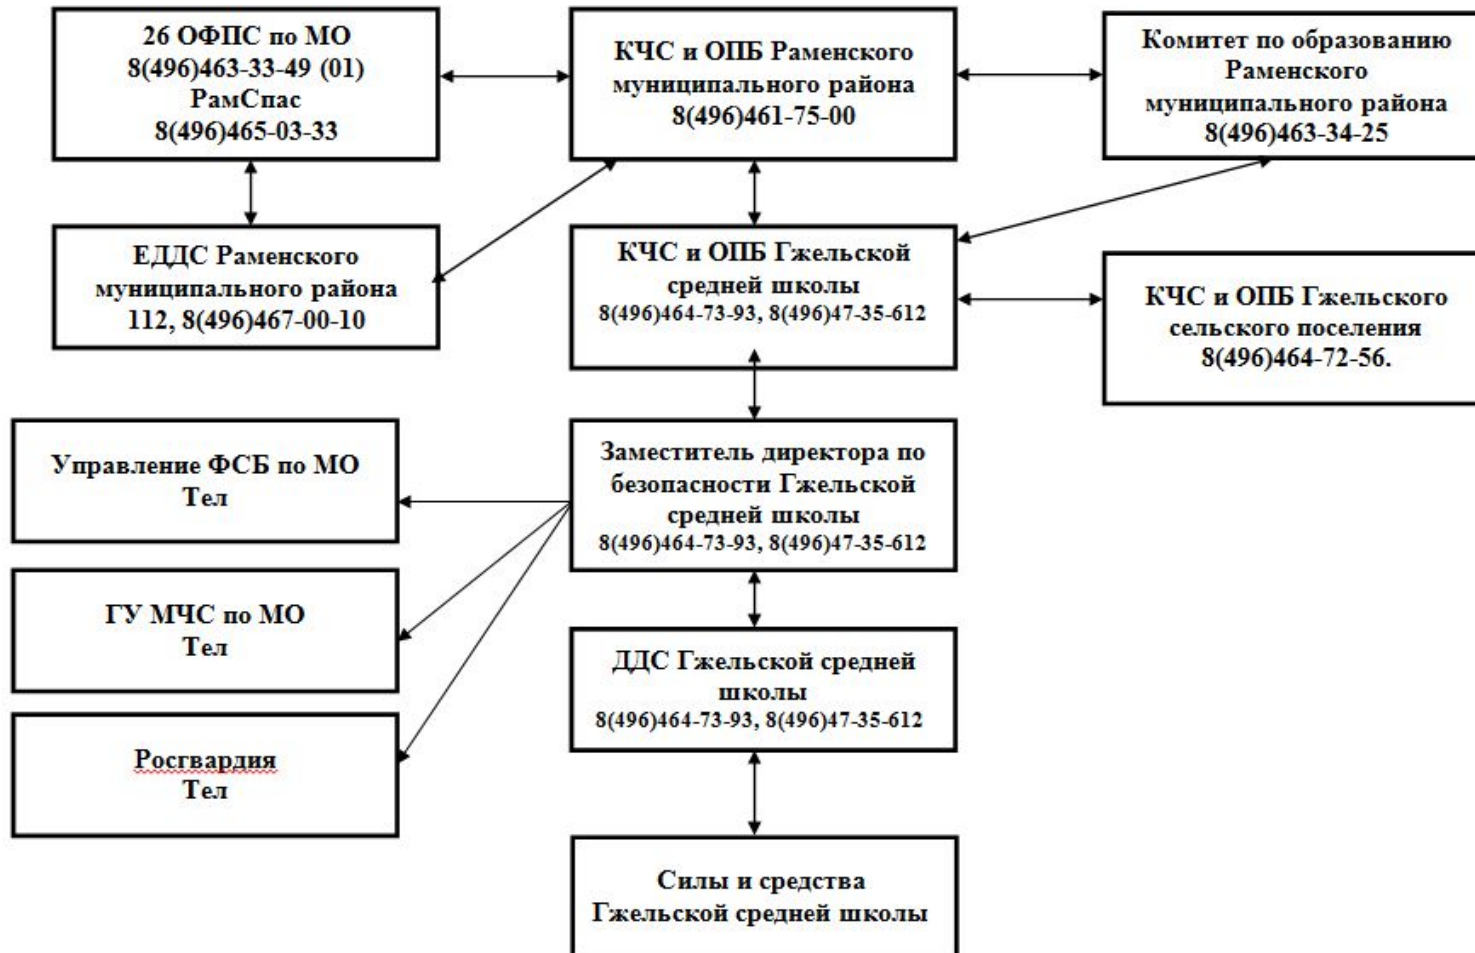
26 ОФПС по МО
8(496)463-33-49 (01)
РамСпас
8(496)465-03-33

КЧС и ОПБ Раменского муниципального района
8(496)461-75-00

Комитет по образованию Раменского муниципального района
8(496)463-34-25

ЕДДС Раменского муниципального района
112, 8(496)467-00-10

КЧС и ОПБ Гжельской средней школы
8(496)464-73-93, 8(496)47-35-612

КЧС и ОПБ Гжельского сельского поселения
8(496)464-72-56.

Управление ФСБ по МО
Тел

Заместитель директора по безопасности Гжельской средней школы
8(496)464-73-93, 8(496)47-35-612

ГУ МЧС по МО
Тел

ДДС Гжельской средней школы
8(496)464-73-93, 8(496)47-35-612

Росгвардия
Тел

Силы и средства Гжельской средней школы